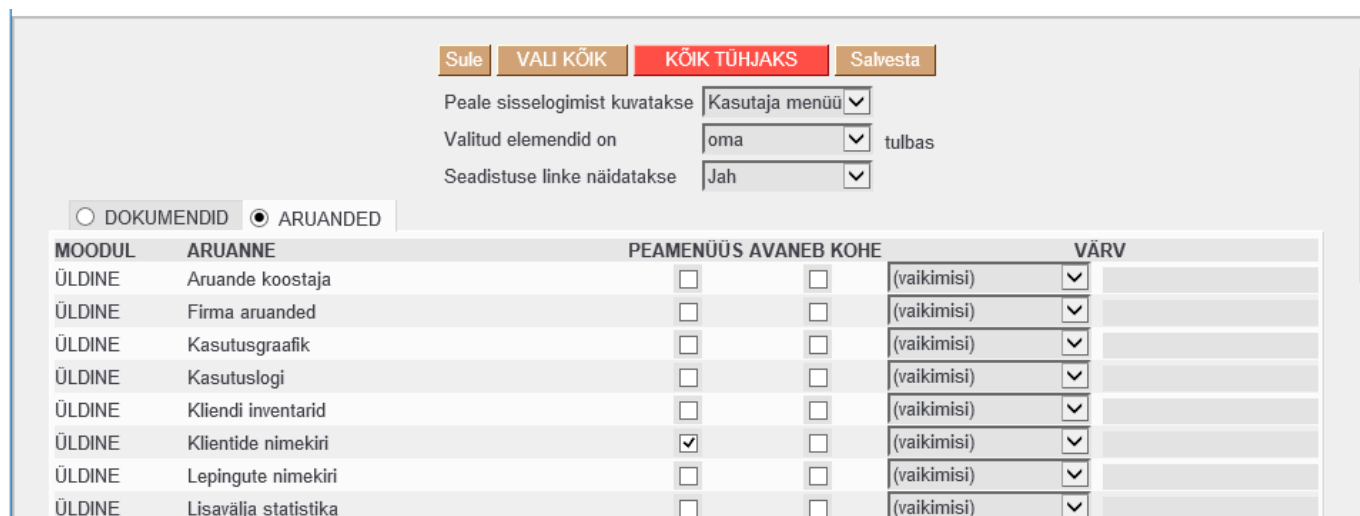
Sule VALI KÕIK KÕIK TÜHJAKS Salvesta

Peale sisselogimist kuvatakse Kasutaja menüü

Valitud elemendid on oma tulbas

Seadistuse linke näidatakse Jah

DOKUMENDID ARUANDED

| MOODUL | ARUANNE | PEAMENÜÜS | AVANEB KOHE | VÄRV |
|---|---|---|---|---|
| ÜLDINE | Aruande koostaja | ☐ | ☐ | (vaikimisi) |
| ÜLDINE | Firma aruanded | ☐ | ☐ | (vaikimisi) |
| ÜLDINE | Kasutusgraafik | ☐ | ☐ | (vaikimisi) |
| ÜLDINE | Kasutuslogi | ☐ | ☐ | (vaikimisi) |
| ÜLDINE | Kliendi inventarid | ☐ | ☐ | (vaikimisi) |
| ÜLDINE | Klientide nimekiri | ☑ | ☐ | (vaikimisi) |
| ÜLDINE | Lepingute nimekiri | ☐ | ☐ | (vaikimisi) |
| ÜLDINE | Lisavälja statistika | ☐ | ☐ | (vaikimisi) |